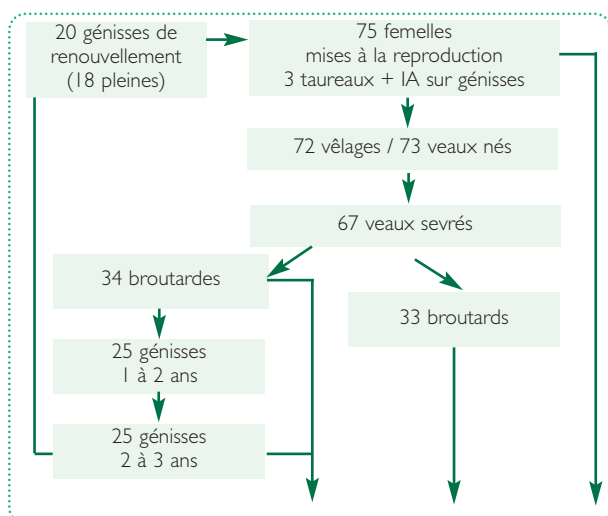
20 génisses de renouvellement (18 pleines)

75 femelles mises à la reproduction 3 taureaux + IA sur génisses

72 vêlages / 73 veaux nés

67 veaux sevrés

34 broutardes

33 broutards

25 génisses 1 à 2 ans

25 génisses 2 à 3 ans